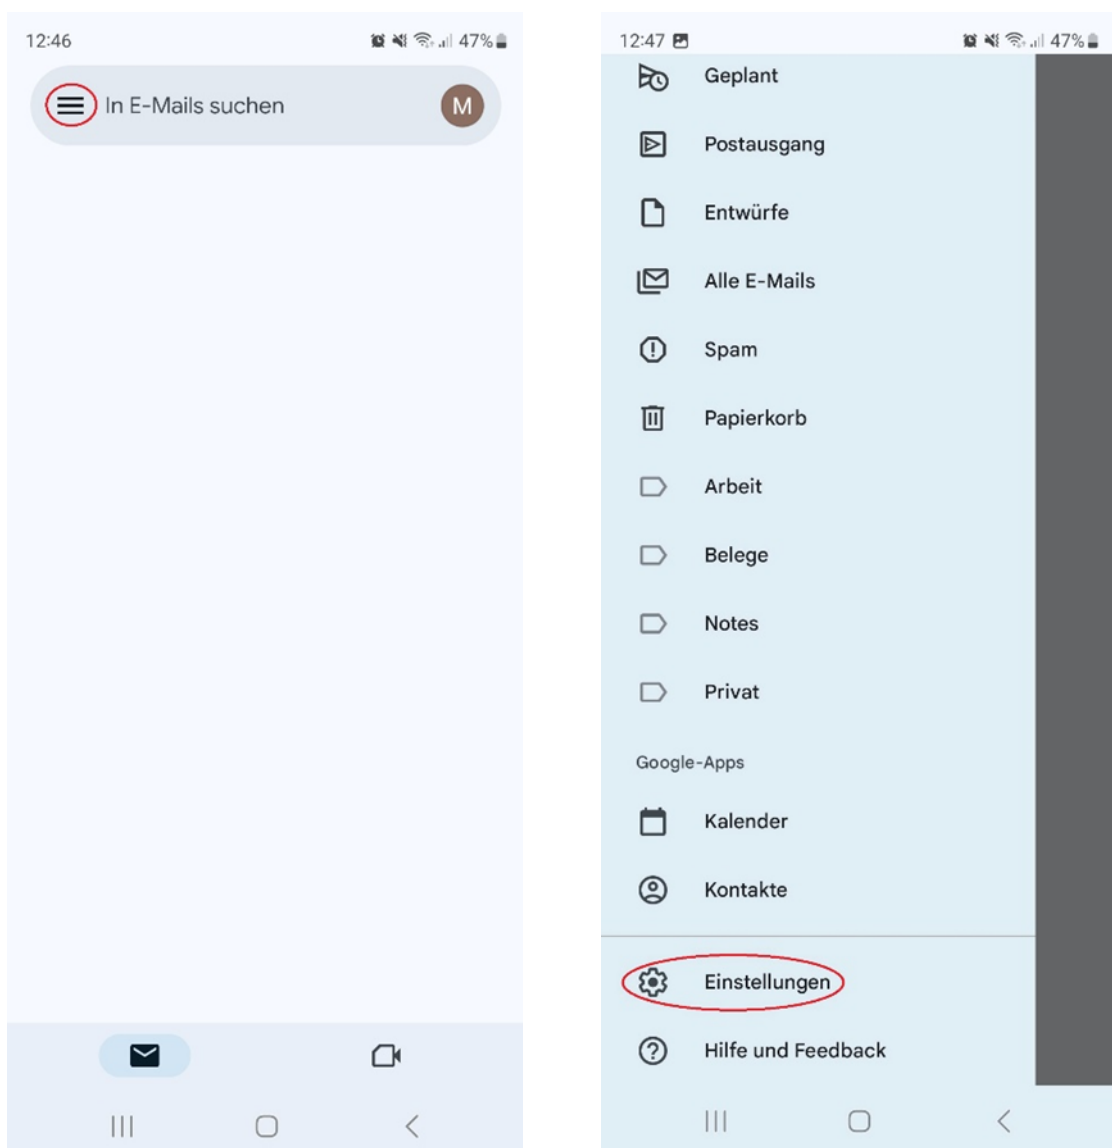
12:46
47%

In E-Mails suchen
M

12:47
47%

Geplant

Postausgang

Entwürfe

Alle E-Mails

Spam

Papierkorb

Arbeit

Belege

Notes

Privat

Google-Apps

Kalender

Kontakte

Einstellungen

Hilfe und Feedback